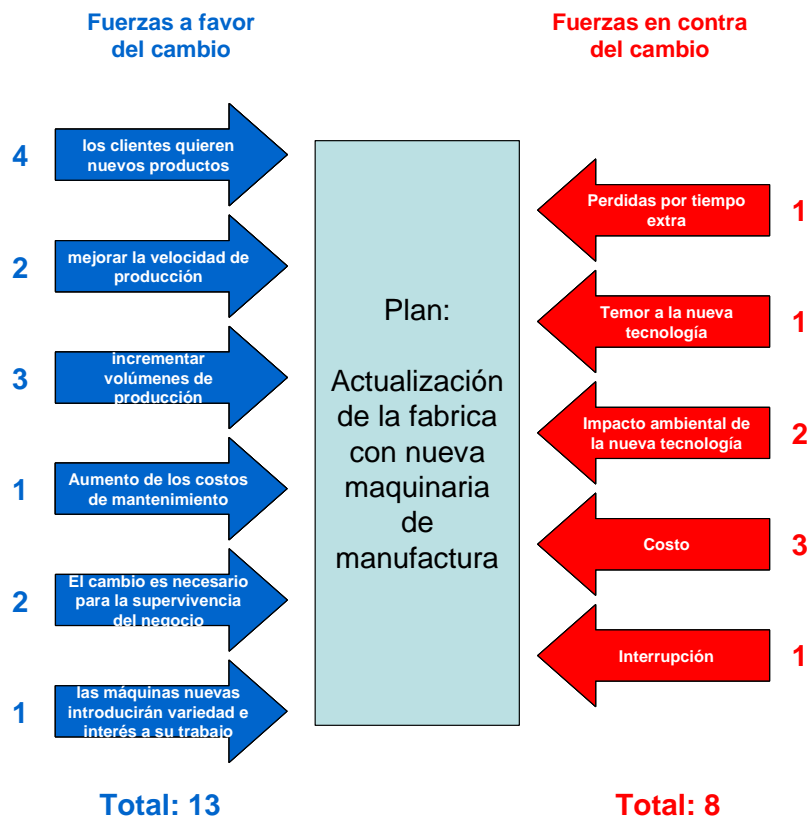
Fuerzas a favor del cambio

Fuerzas en contra del cambio

4 los clientes quieren nuevos productos

2 mejorar la velocidad de producción

3 incrementar volúmenes de producción

1 Aumento de los costos de mantenimiento

2 El cambio es necesario para la supervivencia del negocio

1 las máquinas nuevas introducirán variedad e interés a su trabajo

Plan:

Actualización de la fabrica con nueva maquinaria de manufactura

Perdidas por tiempo extra 1

Temor a la nueva tecnología 1

Impacto ambiental de la nueva tecnología 2

Costo 3

Interrupción 1

Total: 13

Total: 8